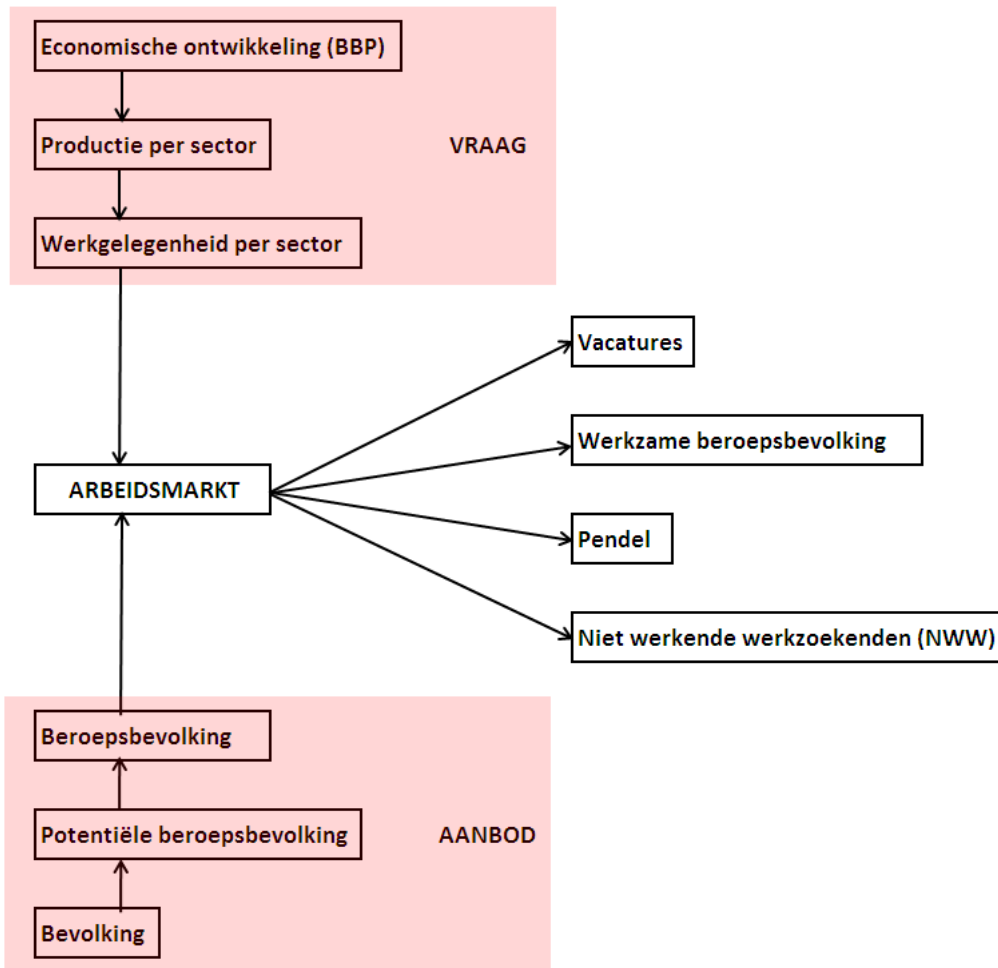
Economische ontwikkeling (BBP)

Productie per sector

VRAAG

Werkgelegenheid per sector

Vacatures

Werkzame beroepsbevolking

ARBEIDSMARKT

Pendel

Niet werkende werkzoekenden (NWW)

Beroepsbevolking

Potentiële beroepsbevolking

AANBOD

Bevolking